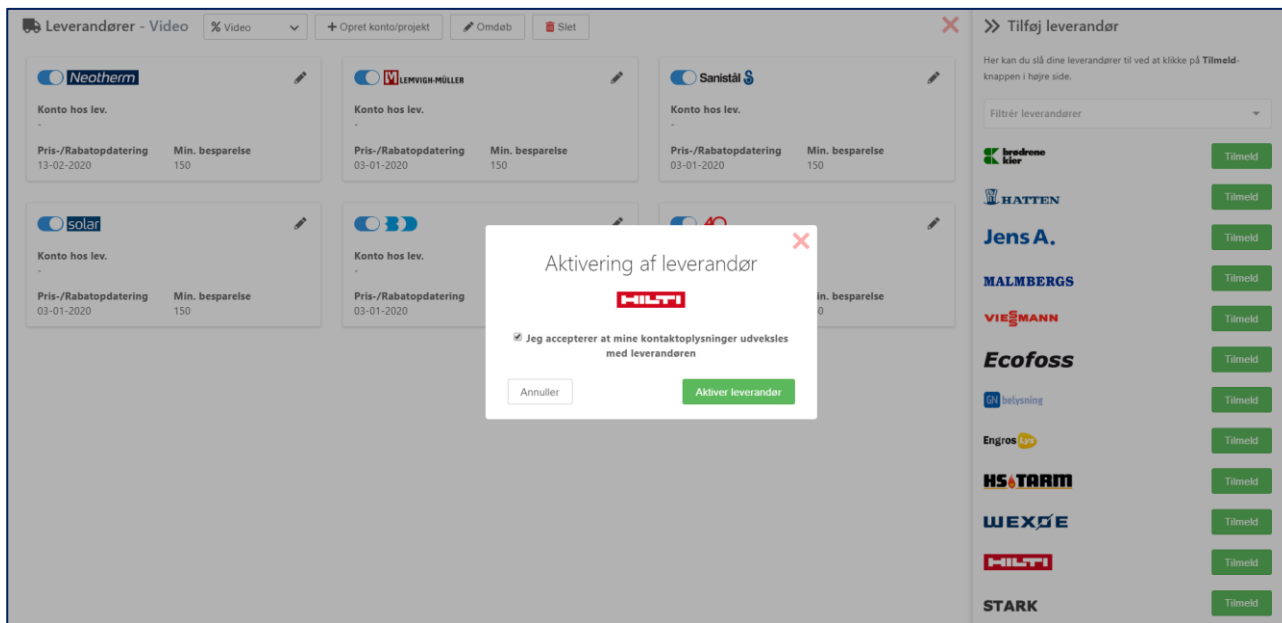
Leverandører - Video  % Video  + Opret konto/projekt  Omdøb  Slet

Neotherm
Konto hos lev.
-
Pris-/Rabatopdatering 13-02-2020
Min. besparelse 150

LEMVIGH-MÜLLER
Konto hos lev.
-
Pris-/Rabatopdatering 03-01-2020
Min. besparelse 150

Sanistål
Konto hos lev.
-
Pris-/Rabatopdatering 03-01-2020
Min. besparelse 150

solar
Konto hos lev.
-
Pris-/Rabatopdatering 03-01-2020
Min. besparelse 150

Konto hos lev.
-
Pris-/Rabatopdatering 03-01-2020

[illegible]in. besparelse
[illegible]0

Aktivering af leverandør

HILTI

Jeg accepterer at mine kontaktoplysninger udveksles med leverandøren

Annuller  Aktiver leverandør

Tilføj leverandør

Her kan du slå dine leverandører til ved at klikke på Tilmeld-knappen i højre side.

Filtrér leverandører

brødrene kier  Tilmeld
HATTEN  Tilmeld
Jens A.  Tilmeld
MALMBERGS  Tilmeld
VIESMANN  Tilmeld
Ecofoss  Tilmeld
GN belysning  Tilmeld
Engros Lys  Tilmeld
HS TARM  Tilmeld
WEXØE  Tilmeld
HILTI  Tilmeld
STARK  Tilmeld